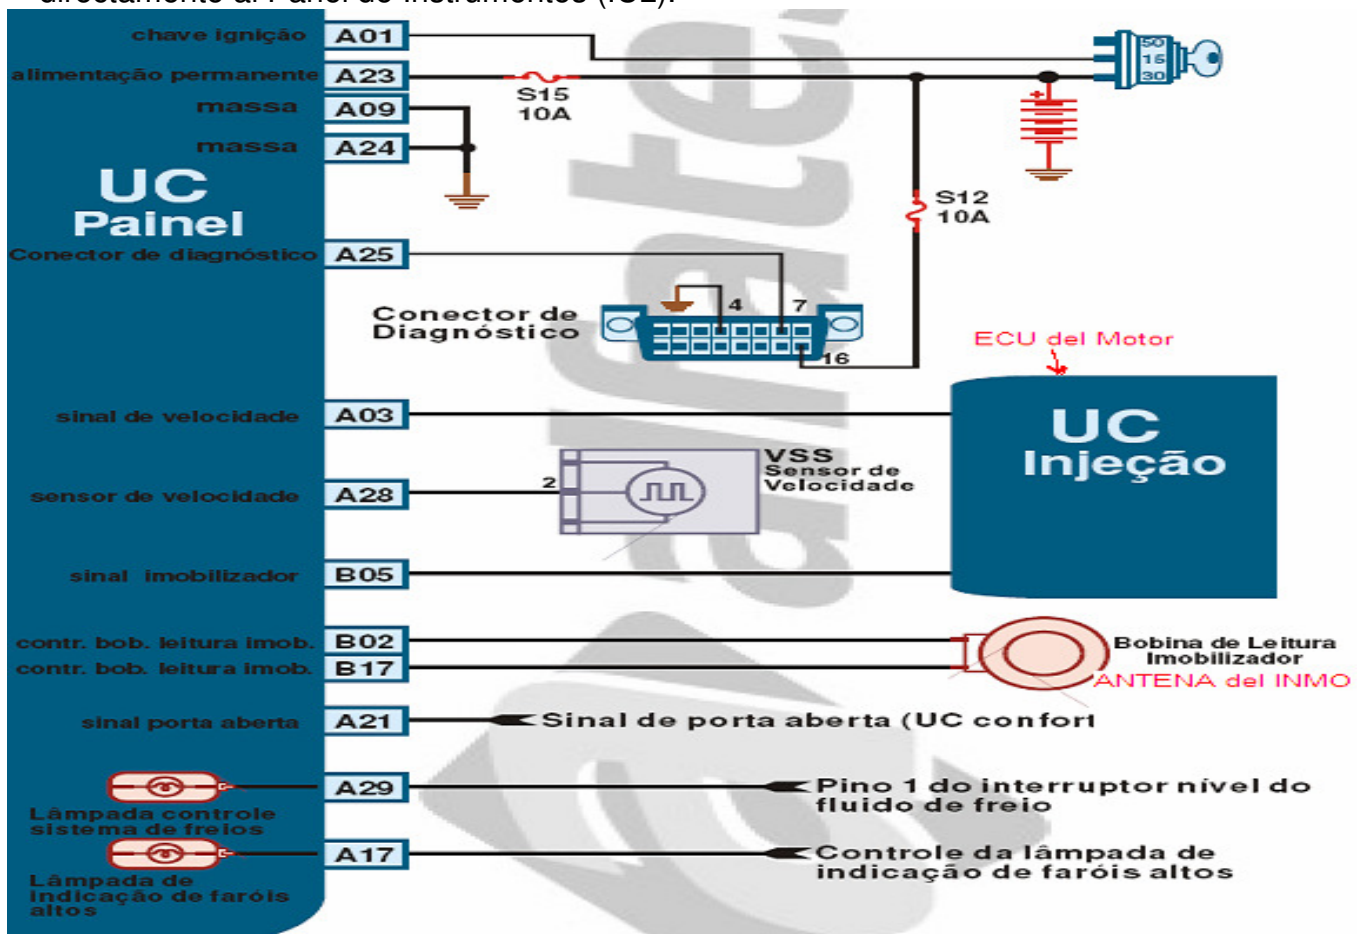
directamente al Panel de Instrumentos (IC2).

chave ignição A01
alimentação permanente A23
massa A09
massa A24
UC Painel
Conector de diagnóstico A25
sinal de velocidade A03
sensor de velocidade A28
sinal imobilizador B05
contr. bob. leitura imob. B02
contr. bob. leitura imob. B17
sinal porta aberta A21
A29
Lâmpada controle sistema de freios
A17
Lâmpada de indicação de faróis altos

50
15
30

S15
10A

S12
10A

Conector de Diagnóstico
4
7
16

ECU del Motor
UC Injeção

2
VSS
Sensor de Velocidade

Bobina de Leitura Imobilizador
ANTENA del INMO

Sinal de porta aberta (UC confort

Pino 1 do interruptor nível do fluido de freio

Controle da lâmpada de indicação de faróis altos